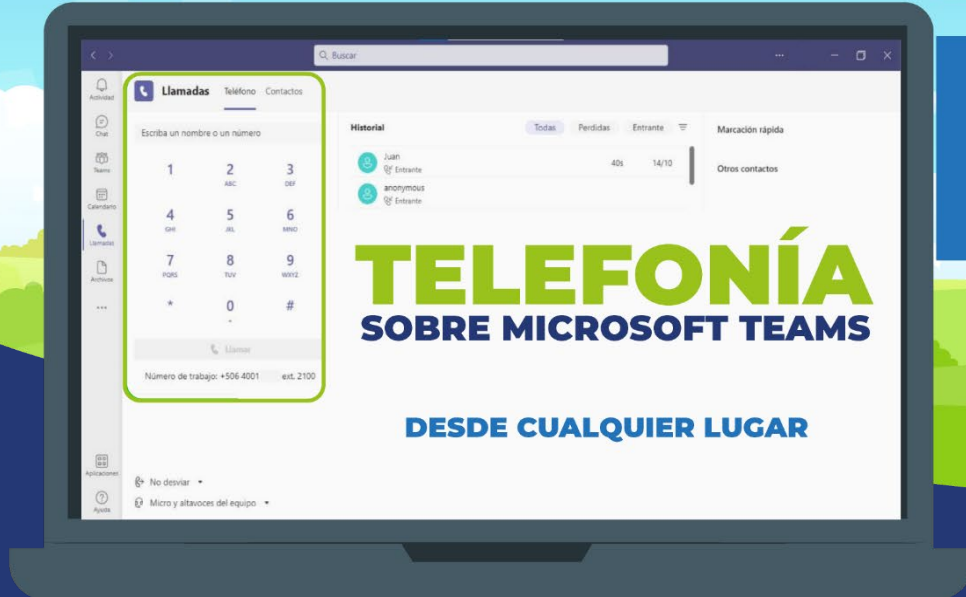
Buscar

...

Actividad

Chat

Teams

Calendario

Llamadas

Archivos

...

Aplicaciones

Ayuda

Llamadas Teléfono Contactos

Escriba un nombre o un número

1
2 ABC
3 DEF
4 GHI
5 JKL
6 MNO
7 PQRS
8 TUV
9 WXYZ
*
0 +
#

Llamar

Número de trabajo: +506 4001 ext. 2100

Historial Todas Perdidas Entrante

Juan
Entrante 40s 14/10

anonymous
Entrante

Marcación rápida

Otros contactos

TELEFONÍA
SOBRE MICROSOFT TEAMS

DESDE CUALQUIER LUGAR

No desviar

Micro y altavoces del equipo